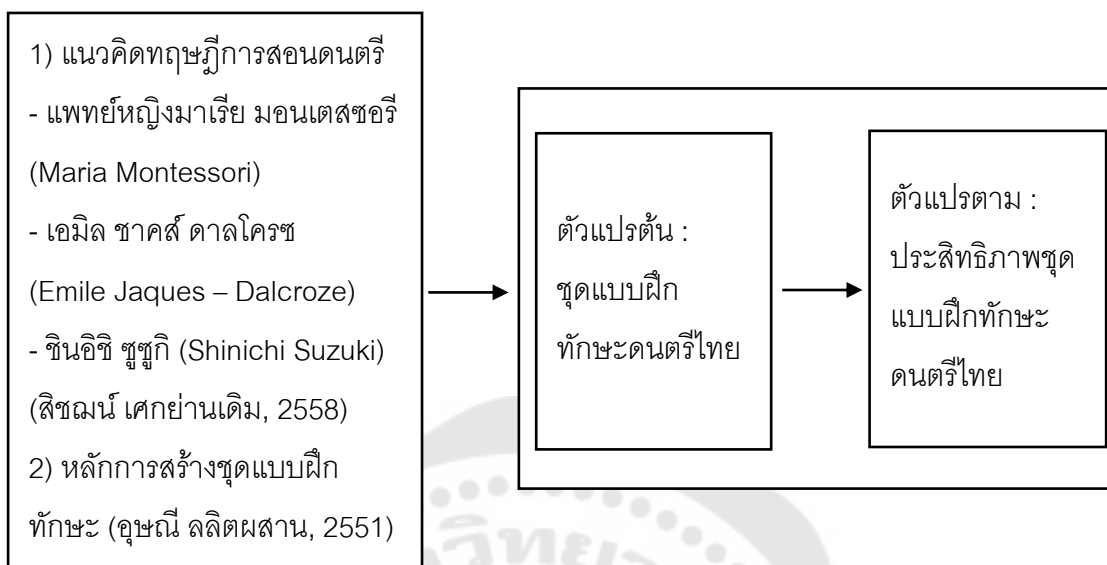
1) แนวคิดทฤษฎีการสอนดนตรี
- แพทย์หญิงมาเรีย มอนเตสซอรี (Maria Montessori)
- เอมิล ชาคส์ ดาลโครซ (Emile Jaques – Dalcroze)
- ชินอิชิ ซูซูกิ (Shinichi Suzuki) (สิชฌน์ เศกย่านเดิม, 2558)
2) หลักการสร้างชุดแบบฝึกทักษะ (อุษณี ลลิตผสาน, 2551)

ตัวแปรต้น : ชุดแบบฝึกทักษะดนตรีไทย

ตัวแปรตาม : ประสิทธิภาพชุดแบบฝึกทักษะดนตรีไทย